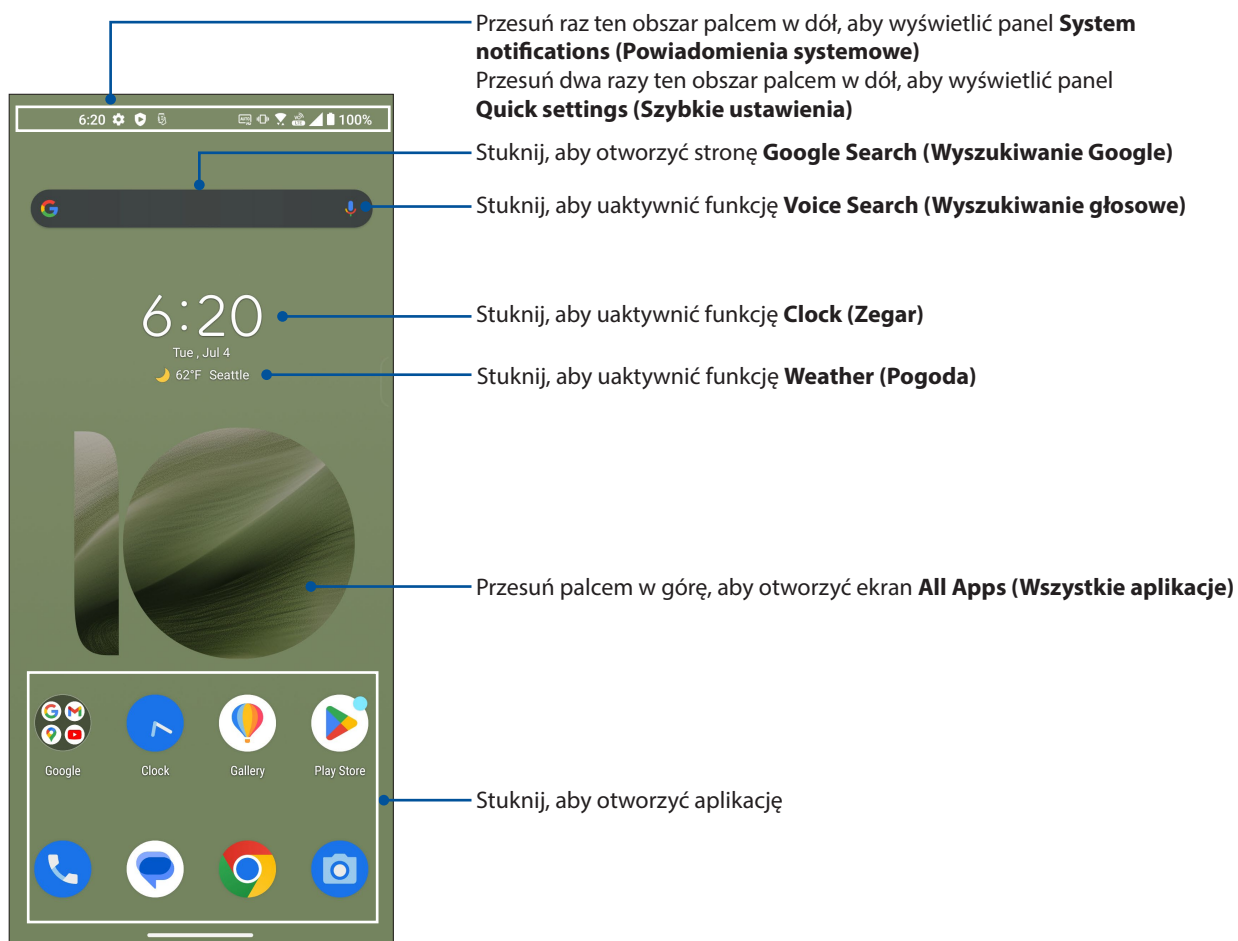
6:20

100%

Przesuń raz ten obszar palcem w dół, aby wyświetlić panel **System notifications (Powiadomienia systemowe)**
Przesuń dwa razy ten obszar palcem w dół, aby wyświetlić panel **Quick settings (Szybkie ustawienia)**

Stuknij, aby otworzyć stronę **Google Search (Wyszukiwanie Google)**

Stuknij, aby uaktywnić funkcję **Voice Search (Wyszukiwanie głosowe)**

6:20
Tue , Jul 4
62°F Seattle

Stuknij, aby uaktywnić funkcję **Clock (Zegar)**

Stuknij, aby uaktywnić funkcję **Weather (Pogoda)**

Przesuń palcem w górę, aby otworzyć ekran **All Apps (Wszystkie aplikacje)**

Google
Clock
Gallery
Play Store

Stuknij, aby otworzyć aplikację